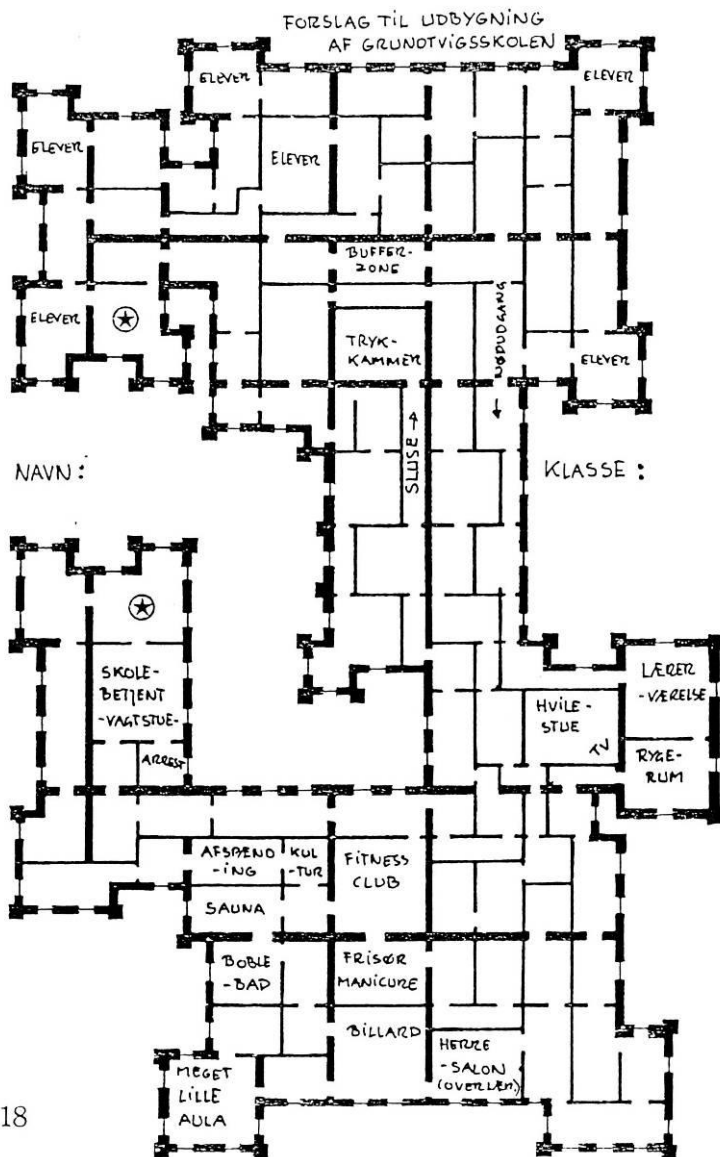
FORSLAG TIL UDBYGNING AF GRUNDTVIGSSKOLEN

ELEVER

ELEVER

ELEVER

ELEVER

ELEVER

ELEVER

ELEVER

BUFFERZONE

TRYKKAMMER

NØDUDGANG

SLUSE

NAVN:

KLASSE:

SKOLEBETJENT -VAGTSTUE-

ARREST

HVILESTUE

TV

LÆRER-VÆRELSE

RYGERUM

AFSPÆNDING

KULTUR

FITNESS CLUB

SAUNA

BOBLEBAD

FRISØR MANICURE

BILLARD

HERRESALON (OVERLÆR.)

MEGET LILLE AULA

18